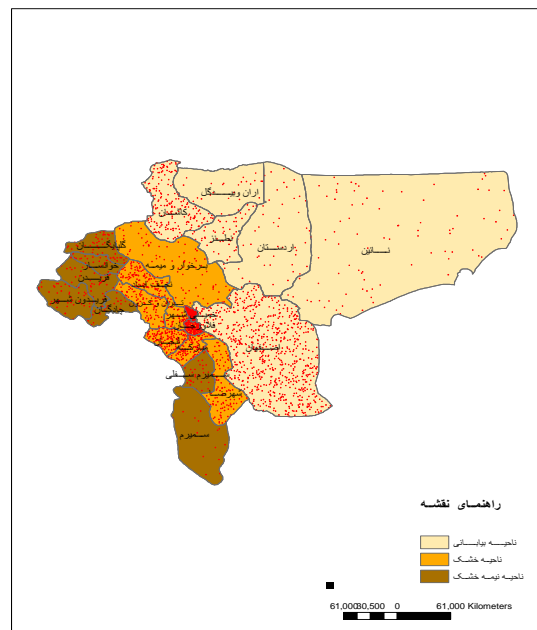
آران و بیدگل
کاشان
نطنز
اردستان
نائین
گلپایگان
خوانسار
فریدن
فریدون شهر
چادگان
برخوار و میمه
شاهین شهر
اصفهان
سمیرم سفلی
شهرضا
سمیرم

راهنمای نقشه
ناحیه بیابانی
ناحیه خشک
ناحیه نیمه خشک

61,000 30,500 0 61,000 Kilometers